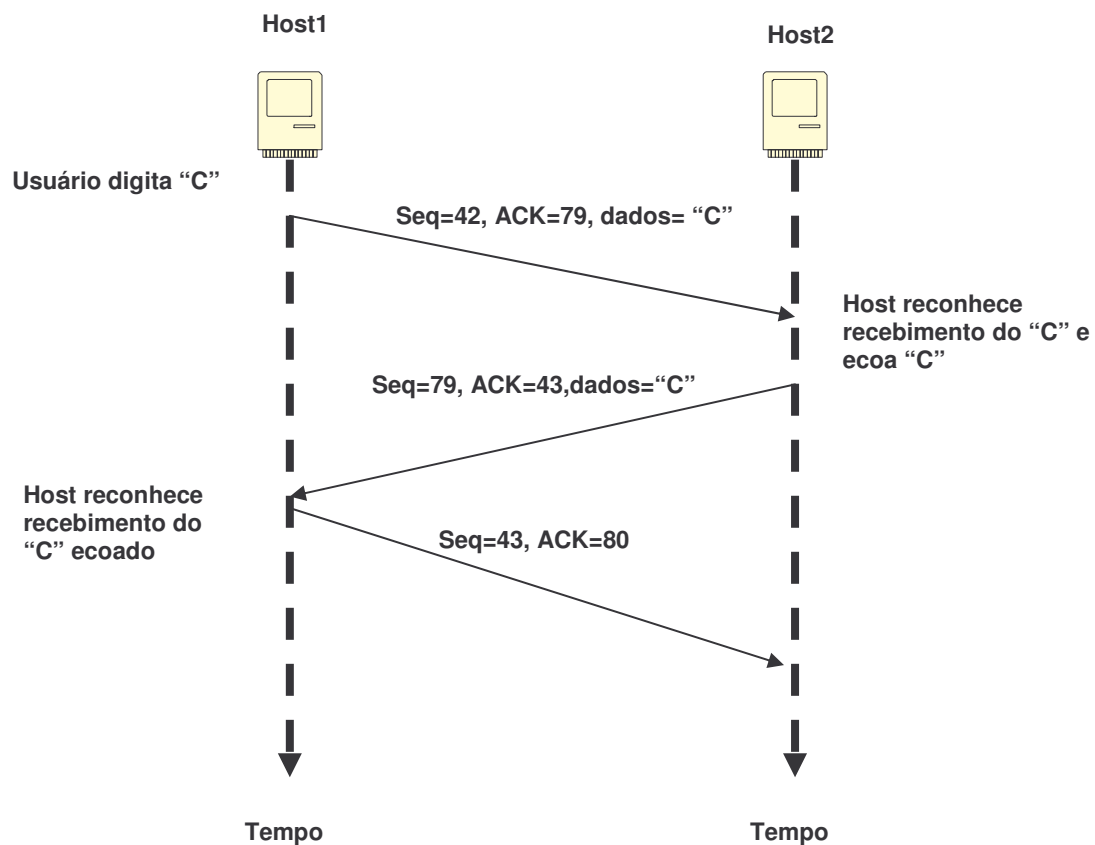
Host1

Host2

Usuário digita “C”

Seq=42, ACK=79, dados= “C”

Host reconhece recebimento do “C” e ecoa “C”

Seq=79, ACK=43,dados=“C”

Host reconhece recebimento do “C” ecoado

Seq=43, ACK=80

Tempo

Tempo